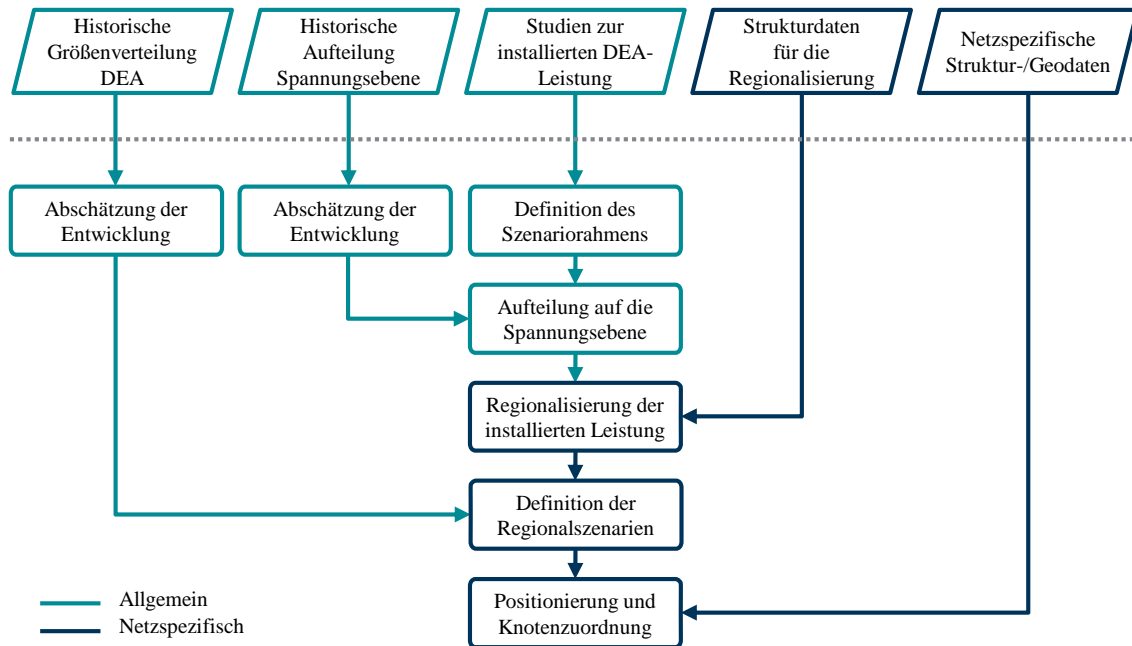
Historische Größenverteilung DEA

Historische Aufteilung Spannungsebene

Studien zur installierten DEA-Leistung

Strukturdaten für die Regionalisierung

Netzspezifische Struktur-/Geodaten

Abschätzung der Entwicklung

Abschätzung der Entwicklung

Definition des Szenariorahmens

Aufteilung auf die Spannungsebene

Regionalisierung der installierten Leistung

Definition der Regionalszenarien

Positionierung und Knotenzuordnung

Allgemein
Netzspezifisch